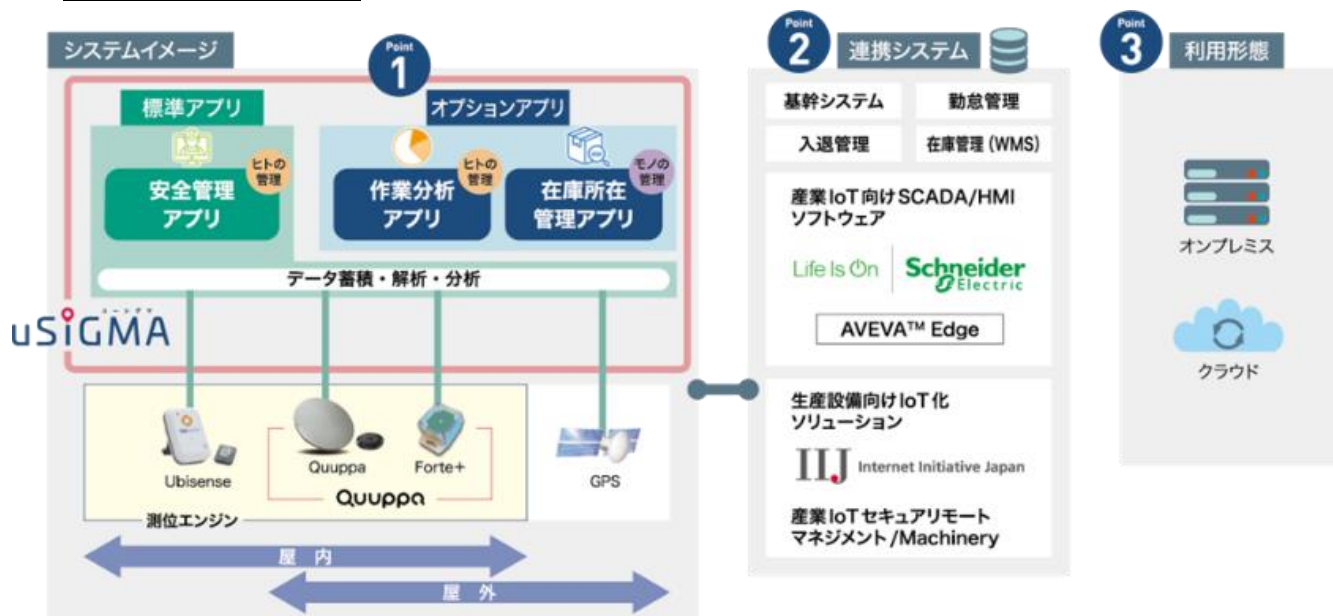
システムイメージ

Point 1

標準アプリ

安全管理アプリ

ヒトの管理

オプションアプリ

作業分析アプリ

ヒトの管理

在庫所在管理アプリ

モノの管理

データ蓄積・解析・分析

uSIGMA

ユーシグマ

Ubisense

Quuppa

Forte+

Quuppa

GPS

測位エンジン

屋内

屋外

Point 2

連携システム

基幹システム

勤怠管理

入退管理

在庫管理 (WMS)

産業IoT向けSCADA/HMIソフトウェア

Life Is On

Schneider Electric

AVEVA™ Edge

生産設備向けIoT化ソリューション

IIJ Internet Initiative Japan

産業IoTセキュアリモートマネジメント/Machinery

Point 3

利用形態

オンプレミス

クラウド